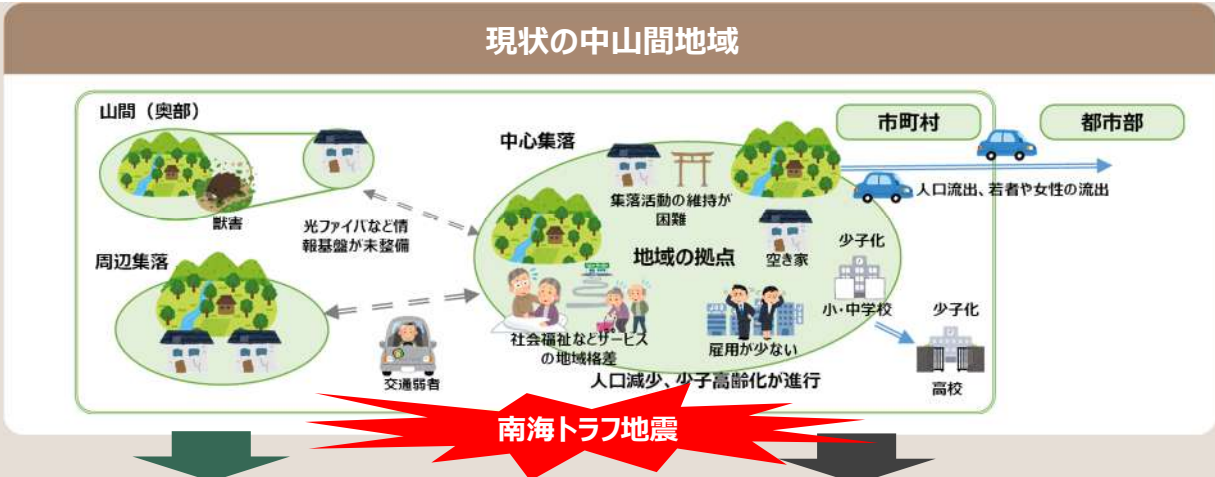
現状の中山間地域

山間（奥部）

獣害

光ファイバなど情報基盤が未整備

周辺集落

交通弱者

中心集落

集落活動の維持が困難

地域の拠点

空き家

少子化

小・中学校

社会福祉などサービスの地域格差

雇用が少ない

人口減少、少子高齢化が進行

市町村

都市部

人口流出、若者や女性の流出

少子化

高校

南海トラフ地震